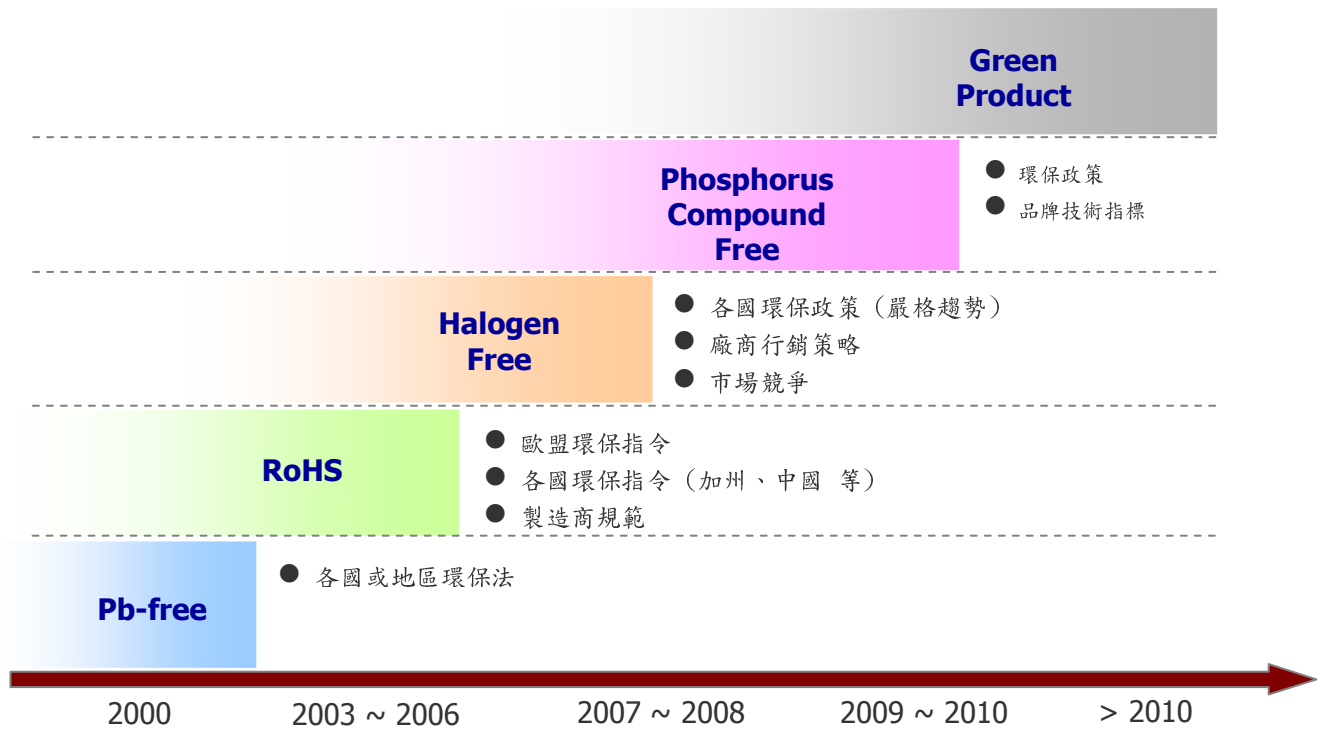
Green Product

Phosphorus Compound Free

● 環保政策
● 品牌技術指標

Halogen Free

● 各國環保政策（嚴格趨勢）
● 廠商行銷策略
● 市場競爭

RoHS

● 歐盟環保指令
● 各國環保指令（加州、中國 等）
● 製造商規範

Pb-free

● 各國或地區環保法

2000
2003 ~ 2006
2007 ~ 2008
2009 ~ 2010
> 2010